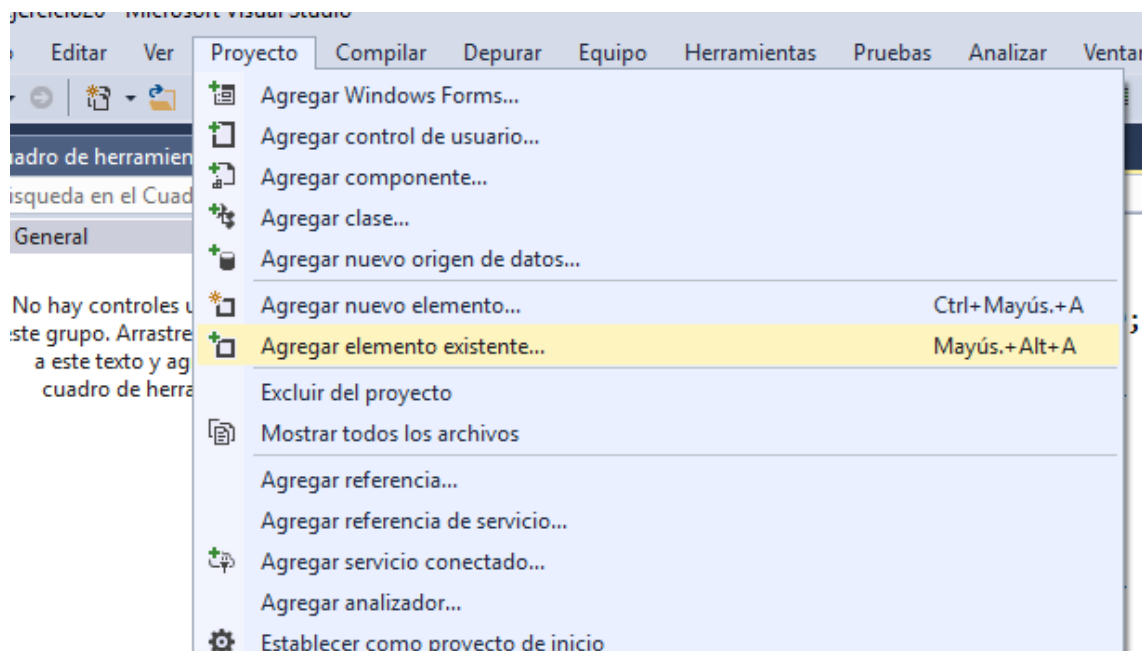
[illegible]jercicio20 - Microsoft Visual Studio

o Editar Ver Proyecto Compilar Depurar Equipo Herramientas Pruebas Analizar Ventan

uadro de herramien
isqueda en el Cuad
General

No hay controles u
este grupo. Arrastre
a este texto y ag
cuadro de herra

Agregar Windows Forms...
Agregar control de usuario...
Agregar componente...
Agregar clase...
Agregar nuevo origen de datos...
Agregar nuevo elemento... Ctrl+Mayús.+A
Agregar elemento existente... Mayús.+Alt+A
Excluir del proyecto
Mostrar todos los archivos
Agregar referencia...
Agregar referencia de servicio...
Agregar servicio conectado...
Agregar analizador...
Establecer como proyecto de inicio

;